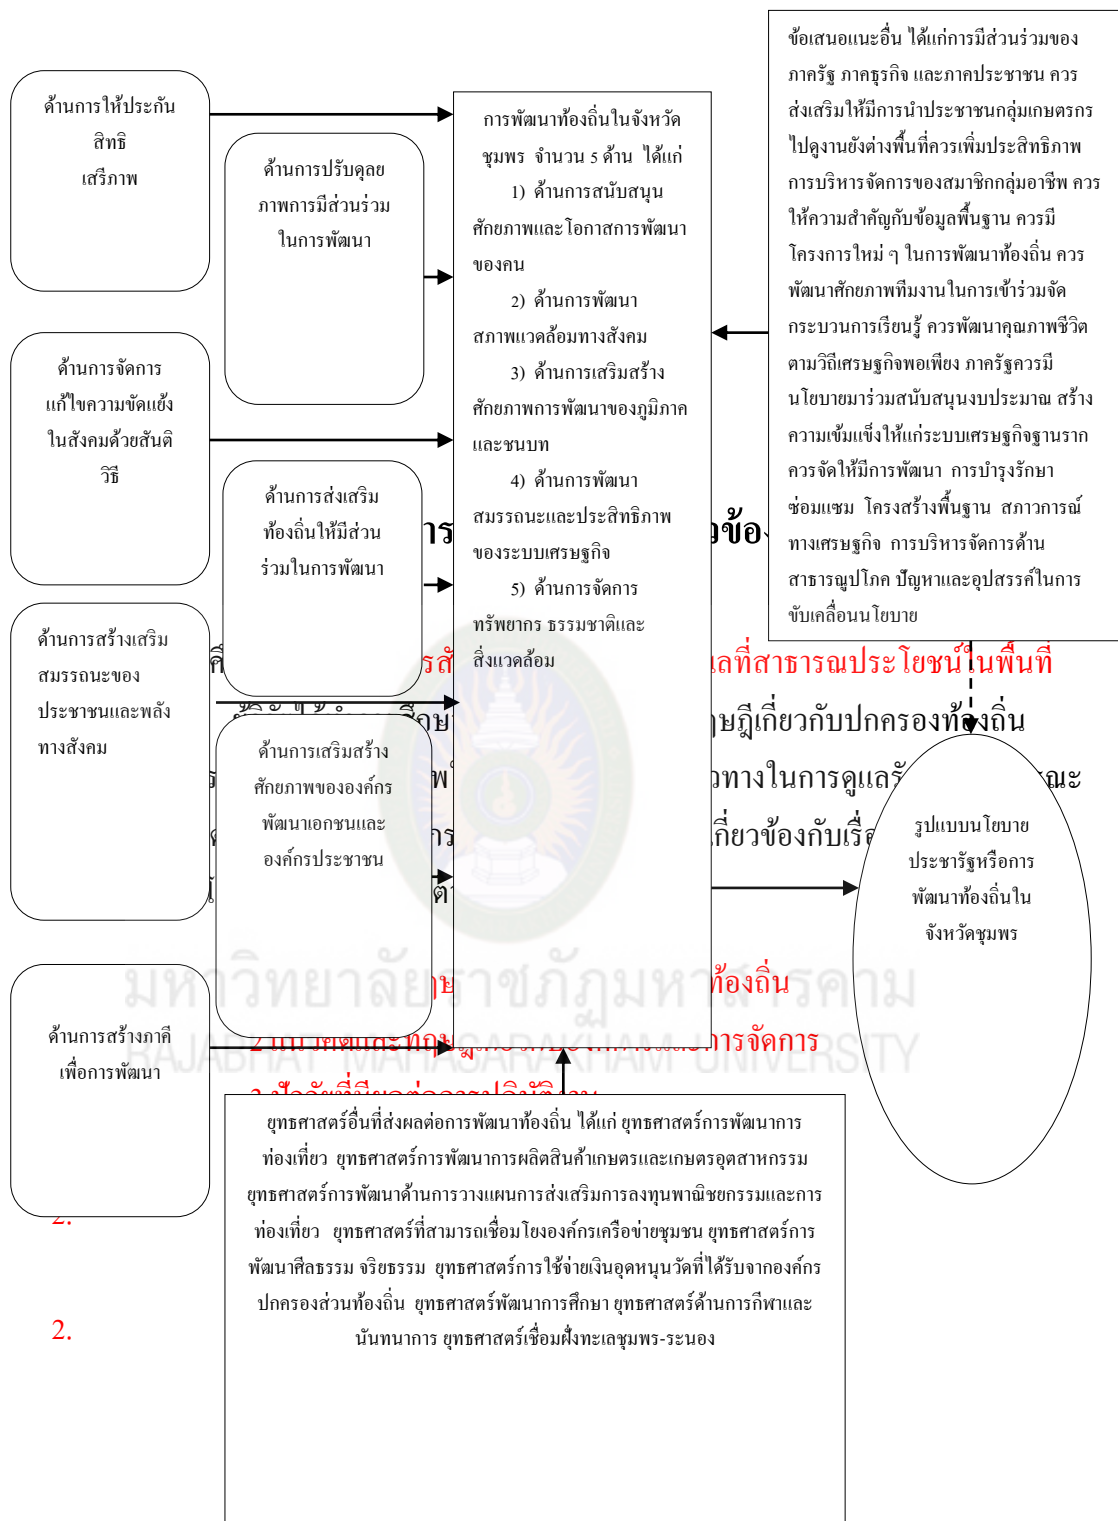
ด้านการให้ประกันสิทธิ เสรีภาพ

ด้านการปรับดุลยภาพการมีส่วนร่วมในการพัฒนา

ด้านการจัดการแก้ไขความขัดแย้งในสังคมด้วยสันติวิธี

ด้านการส่งเสริมท้องถิ่นให้มีส่วนร่วมในการพัฒนา

ด้านการสร้างเสริมสมรรถนะของประชาชนและพลังทางสังคม

ด้านการเสริมสร้างศักยภาพขององค์กรพัฒนาเอกชนและองค์กรประชาชน

ด้านการสร้างภาคีเพื่อการพัฒนา

การพัฒนาท้องถิ่นในจังหวัดชุมพร จำนวน 5 ด้าน ได้แก่
1) ด้านการสนับสนุนศักยภาพและโอกาสการพัฒนาของคน
2) ด้านการพัฒนาสภาพแวดล้อมทางสังคม
3) ด้านการเสริมสร้างศักยภาพการพัฒนาของภูมิภาคและชนบท
4) ด้านการพัฒนาสมรรถนะและประสิทธิภาพของระบบเศรษฐกิจ
5) ด้านการจัดการทรัพยากร ธรรมชาติและสิ่งแวดล้อม

ข้อเสนอแนะอื่น ได้แก่การมีส่วนร่วมของภาครัฐ ภาคธุรกิจ และภาคประชาชน ควรส่งเสริมให้มีการนำประชาชนกลุ่มเกษตรกรไปดูงานยังต่างพื้นที่ควรเพิ่มประสิทธิภาพการบริหารจัดการของสมาชิกกลุ่มอาชีพ ควรให้ความสำคัญกับข้อมูลพื้นฐาน ควรมีโครงการใหม่ ๆ ในการพัฒนาท้องถิ่น ควรพัฒนาศักยภาพทีมงานในการเข้าร่วมจัดกระบวนการเรียนรู้ ควรพัฒนาคุณภาพชีวิตตามวิถีเศรษฐกิจพอเพียง ภาครัฐควรมีนโยบายมาร่วมสนับสนุนงบประมาณ สร้างความเข้มแข็งให้แก่ระบบเศรษฐกิจฐานรากควรจัดให้มีการพัฒนา การบำรุงรักษาซ่อมแซม โครงสร้างพื้นฐาน สภาวการณ์ทางเศรษฐกิจ การบริหารจัดการด้านสาธารณูปโภค ปัญหาและอุปสรรค์ในการขับเคลื่อนนโยบาย

รูปแบบนโยบายประชารัฐหรือการพัฒนาท้องถิ่นในจังหวัดชุมพร

ยุทธศาสตร์อื่นที่ส่งผลต่อการพัฒนาท้องถิ่น ได้แก่ ยุทธศาสตร์การพัฒนาการท่องเที่ยว ยุทธศาสตร์การพัฒนาการผลิตสินค้าเกษตรและเกษตรอุตสาหกรรม ยุทธศาสตร์การพัฒนาด้านการวางแผนการส่งเสริมการลงทุนพาณิชยกรรมและการท่องเที่ยว ยุทธศาสตร์ที่สามารถเชื่อมโยงองค์กรเครือข่ายชุมชน ยุทธศาสตร์การพัฒนาศีลธรรม จริยธรรม ยุทธศาสตร์การใช้จ่ายเงินอุดหนุนวัดที่ได้รับจากองค์กรปกครองส่วนท้องถิ่น ยุทธศาสตร์พัฒนาการศึกษา ยุทธศาสตร์ด้านการกีฬาและนันทนาการ ยุทธศาสตร์เชื่อมฝั่งทะเลชุมพร-ระนอง

มหาวิทยาลัยราชภัฏมหาสารคาม
RAJABHAT MAHASARAKHAM UNIVERSITY

2.